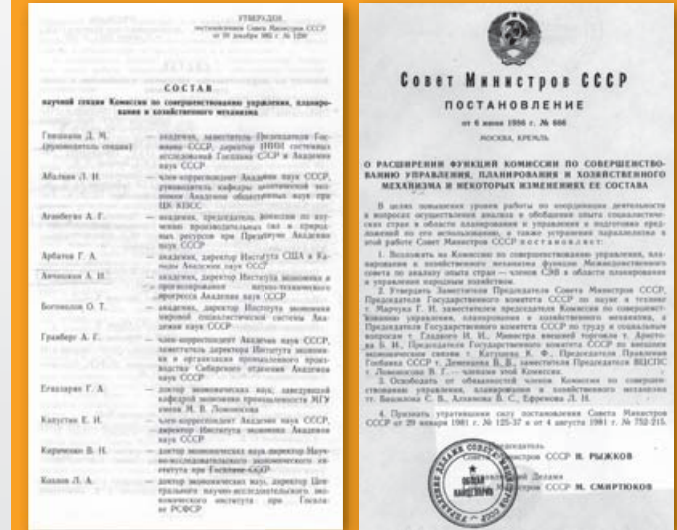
УТВЕРЖДЕН
постановлением Совета Министров СССР
от 30 декабря 1985 г. № 1290

СОСТАВ
научной секции Комиссии по совершенствованию управления, планирования и хозяйственного механизма

Гвишиани Д. М. (руководитель секции) — академик, заместитель Председателя Госплана СССР, директор ВНИИ системных исследований Госплана СССР и Академии наук СССР

Абалкин Л. И. — член-корреспондент Академии наук СССР, руководитель кафедры политической экономии Академии общественных наук при ЦК КПСС

Аганбегян А. Г. — академик, председатель Комиссии по изучению производительных сил и природных ресурсов при Президиуме Академии наук СССР

Арбатов Г. А. — академик, директор Института США и Канады Академии наук СССР

Анчишкин А. И. — академик, директор Института экономики и прогнозирования научно-технического прогресса Академии наук СССР

Богомолов О. Т. — академик, директор Института экономики мировой социалистической системы Академии наук СССР

Гранберг А. Г. — член-корреспондент Академии наук СССР, заместитель директора Института экономики и организации промышленного производства Сибирского отделения Академии наук СССР

Егиазарян Г. А. — доктор экономических наук, заведующий кафедрой экономики промышленности МГУ имени М. В. Ломоносова

Капустин Е. И. — член-корреспондент Академии наук СССР, директор Института экономики Академии наук СССР

Кириченко В. Н. — доктор экономических наук, директор Научно-исследовательского экономического института при Госплане СССР

Козлов Л. А. — доктор экономических наук, директор Центрального научно-исследовательского экономического института при Госплане РСФСР

Совет Министров СССР
ПОСТАНОВЛЕНИЕ
от 6 июня 1986 г. № 666
МОСКВА, КРЕМЛЬ

О РАСШИРЕНИИ ФУНКЦИЙ КОМИССИИ ПО СОВЕРШЕНСТВОВАНИЮ УПРАВЛЕНИЯ, ПЛАНИРОВАНИЯ И ХОЗЯЙСТВЕННОГО МЕХАНИЗМА И НЕКОТОРЫХ ИЗМЕНЕНИЯХ ЕЕ СОСТАВА

В целях повышения уровня работы по координации деятельности в вопросах осуществления анализа и обобщения опыта социалистических стран в области планирования и управления и подготовки предложений по его использованию, а также устранения параллелизма в этой работе Совет Министров СССР постановляет:

1. Возложить на Комиссию по совершенствованию управления, планирования и хозяйственного механизма функции Межведомственного совета по анализу опыта стран — членов СЭВ в области планирования и управления народным хозяйством.

2. Утвердить Заместителя Председателя Совета Министров СССР, Председателя Государственного комитета СССР по науке и технике Марчука Г. И. заместителем председателя Комиссии по совершенствованию управления, планирования и хозяйственного механизма, а Председателя Государственного комитета СССР по труду и социальным вопросам т. Гладкого И. И., Министра внешней торговли т. Аристова Б. И., Председателя Государственного комитета СССР по внешним экономическим связям т. Катушева К. Ф., Председателя Правления Госбанка СССР т. Деменцева В. В., заместителя Председателя ВЦСПС т. Ломоносова В. Г. — членами этой Комиссии.

3. Освободить от обязанностей членов Комиссии по совершенствованию управления, планирования и хозяйственного механизма тт. Башилова С. В., Алхимова В. С., Ефремова Л. Н.

4. Признать утратившими силу постановления Совета Министров СССР от 29 января 1981 г. № 125-37 и от 4 августа 1981 г. № 752-215.

Председатель
Совета Министров СССР Н. РЫЖКОВ

Управляющий Делами
Совета Министров СССР М. СМИРТЮКОВ

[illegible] ДЕЛАМИ СОВЕТА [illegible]
ОБЩАЯ КАНЦЕЛЯРИЯ